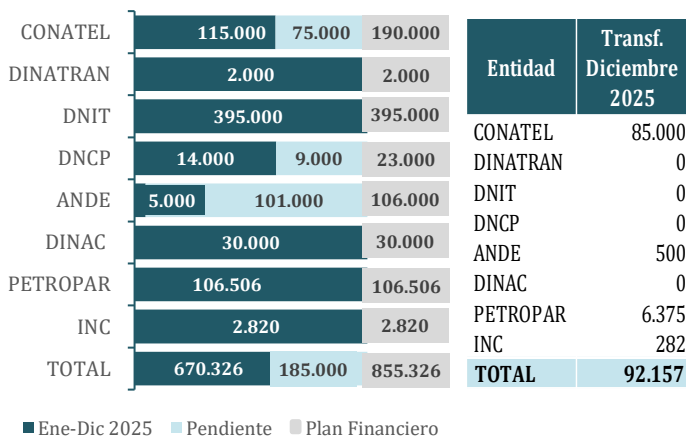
| | Ene-Dic 2025 | Pendiente | Plan Financiero |
|---|---|---|---|
| CONATEL | 115.000 | 75.000 | 190.000 |
| DINATRAN | 2.000 | | 2.000 |
| DNIT | 395.000 | | 395.000 |
| DNCP | 14.000 | 9.000 | 23.000 |
| ANDE | 5.000 | 101.000 | 106.000 |
| DINAC | 30.000 | | 30.000 |
| PETROPAR | 106.506 | | 106.506 |
| INC | 2.820 | | 2.820 |
| TOTAL | 670.326 | 185.000 | 855.326 |

Ene-Dic 2025 Pendiente Plan Financiero

| Entidad | Transf. Diciembre 2025 |
|---|---|
| CONATEL | 85.000 |
| DINATRAN | 0 |
| DNIT | 0 |
| DNCP | 0 |
| ANDE | 500 |
| DINAC | 0 |
| PETROPAR | 6.375 |
| INC | 282 |
| TOTAL | 92.157 |